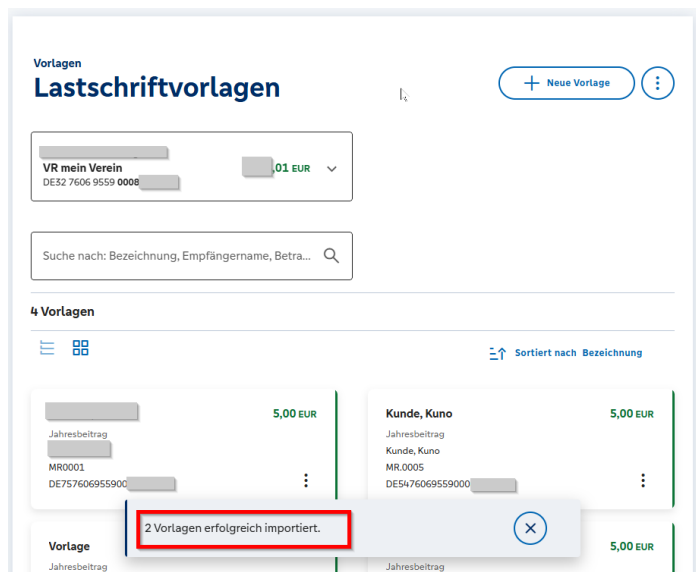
Vorlagen

Lastschriftvorlagen

Neue Vorlage

VR mein Verein
DE32 7606 9559 0008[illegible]

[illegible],01 EUR

Suche nach: Bezeichnung, Empfängername, Betra...

4 Vorlagen

Sortiert nach Bezeichnung

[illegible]
Jahresbeitrag
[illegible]
MR0001
DE757606955900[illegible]

5,00 EUR

Kunde, Kuno
Jahresbeitrag
Kunde, Kuno
MR.0005
DE5476069559000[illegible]

5,00 EUR

2 Vorlagen erfolgreich importiert.

Vorlage
Jahresbeitrag

5,00 EUR
Jahresbeitrag